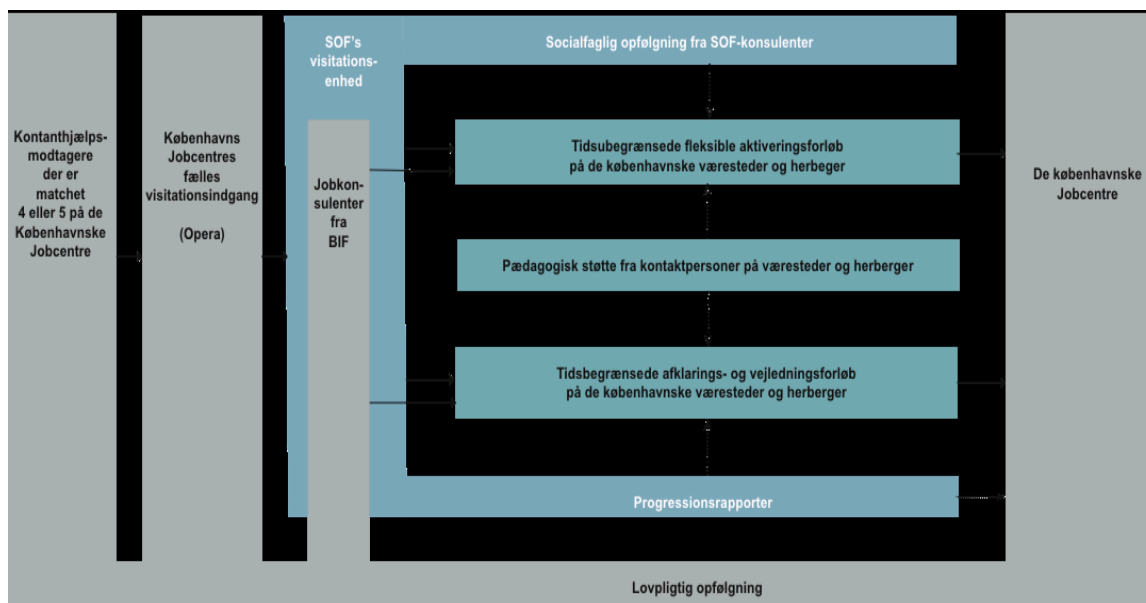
Kontanthjælpsmodtagere der er matchet 4 eller 5 på de Københavnske Jobcentre

Københavns Jobcentres fælles visitationsindgang

(Opera)

SOF's visitationsenhed

Jobkonsulenter fra BIF

Socialfaglig opfølgning fra SOF-konsulenter

Tidsubegrænsede fleksible aktiveringsforløb på de københavnske væresteder og herbeger

Pædagogisk støtte fra kontaktpersoner på væresteder og herberger

Tidsbegrænsede afklarings- og vejledningsforløb på de københavnske væresteder og herberger

Progressionsrapporter

De københavnske Jobcentre

Lovpligtig opfølgning